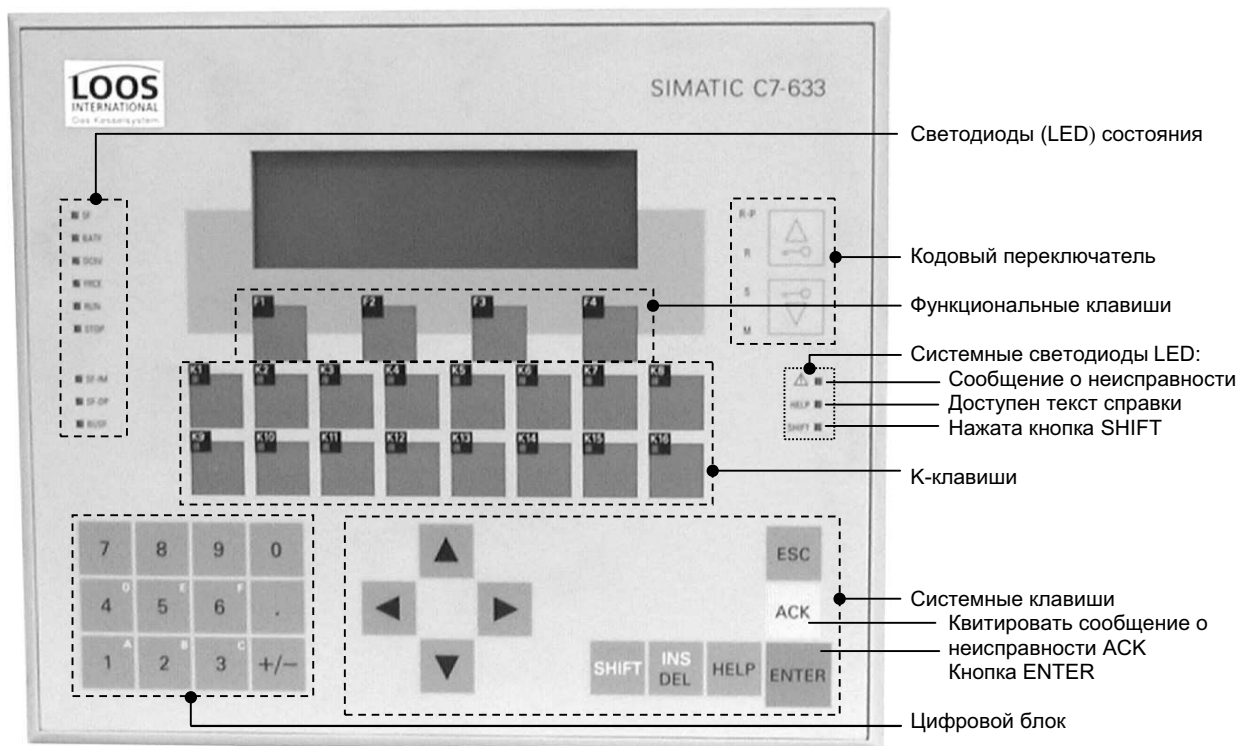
LOOS
INTERNATIONAL
Das Kesselsystem

SIMATIC C7-633

Светодиоды (LED) состояния

SF
BATF
DC5V
FRCE
RUN
STOP
SF-IM
SF-DP
BUSF

R-P
R
S
M

Кодовый переключатель

F1 F2 F3 F4

Функциональные клавиши

Системные светодиоды LED:
Сообщение о неисправности
HELP
Доступен текст справки
SHIFT
Нажата кнопка SHIFT

K1 K2 K3 K4 K5 K6 K7 K8
K9 K10 K11 K12 K13 K14 K15 K16

K-клавиши

7 8 9 0
D E F
4 5 6 .
A B C
1 2 3 +/−

ESC

Системные клавиши

ACK
Квитировать сообщение о неисправности ACK
Кнопка ENTER

SHIFT INS DEL HELP ENTER

Цифровой блок